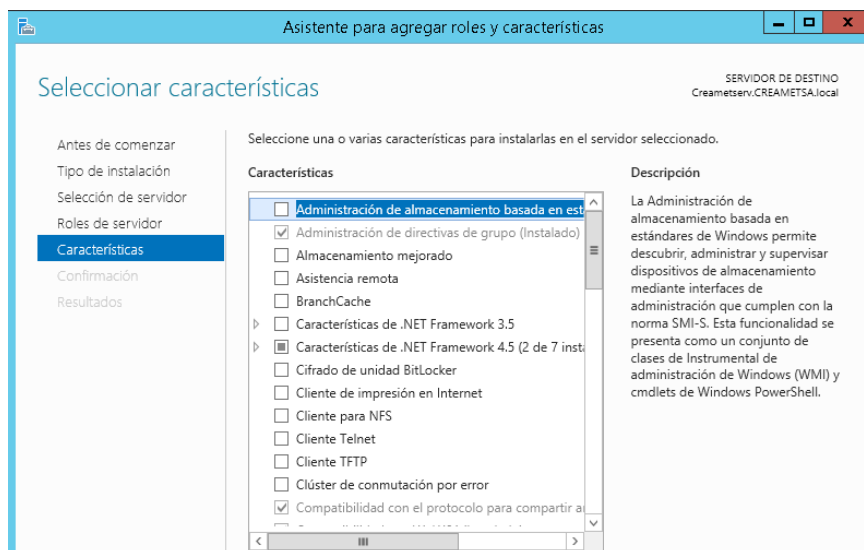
Asistente para agregar roles y características

Seleccionar características

SERVIDOR DE DESTINO
Creametserv.CREAMETSA.local

Antes de comenzar
Tipo de instalación
Selección de servidor
Roles de servidor
Características
Confirmación
Resultados

Seleccione una o varias características para instalarlas en el servidor seleccionado.

Características

Administración de almacenamiento basada en est
Administración de directivas de grupo (Instalado)
Almacenamiento mejorado
Asistencia remota
BranchCache
Características de .NET Framework 3.5
Características de .NET Framework 4.5 (2 de 7 insta
Cifrado de unidad BitLocker
Cliente de impresión en Internet
Cliente para NFS
Cliente Telnet
Cliente TFTP
Clúster de conmutación por error
Compatibilidad con el protocolo para compartir a
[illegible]

Descripción

La Administración de almacenamiento basada en estándares de Windows permite descubrir, administrar y supervisar dispositivos de almacenamiento mediante interfaces de administración que cumplen con la norma SMI-S. Esta funcionalidad se presenta como un conjunto de clases de Instrumental de administración de Windows (WMI) y cmdlets de Windows PowerShell.